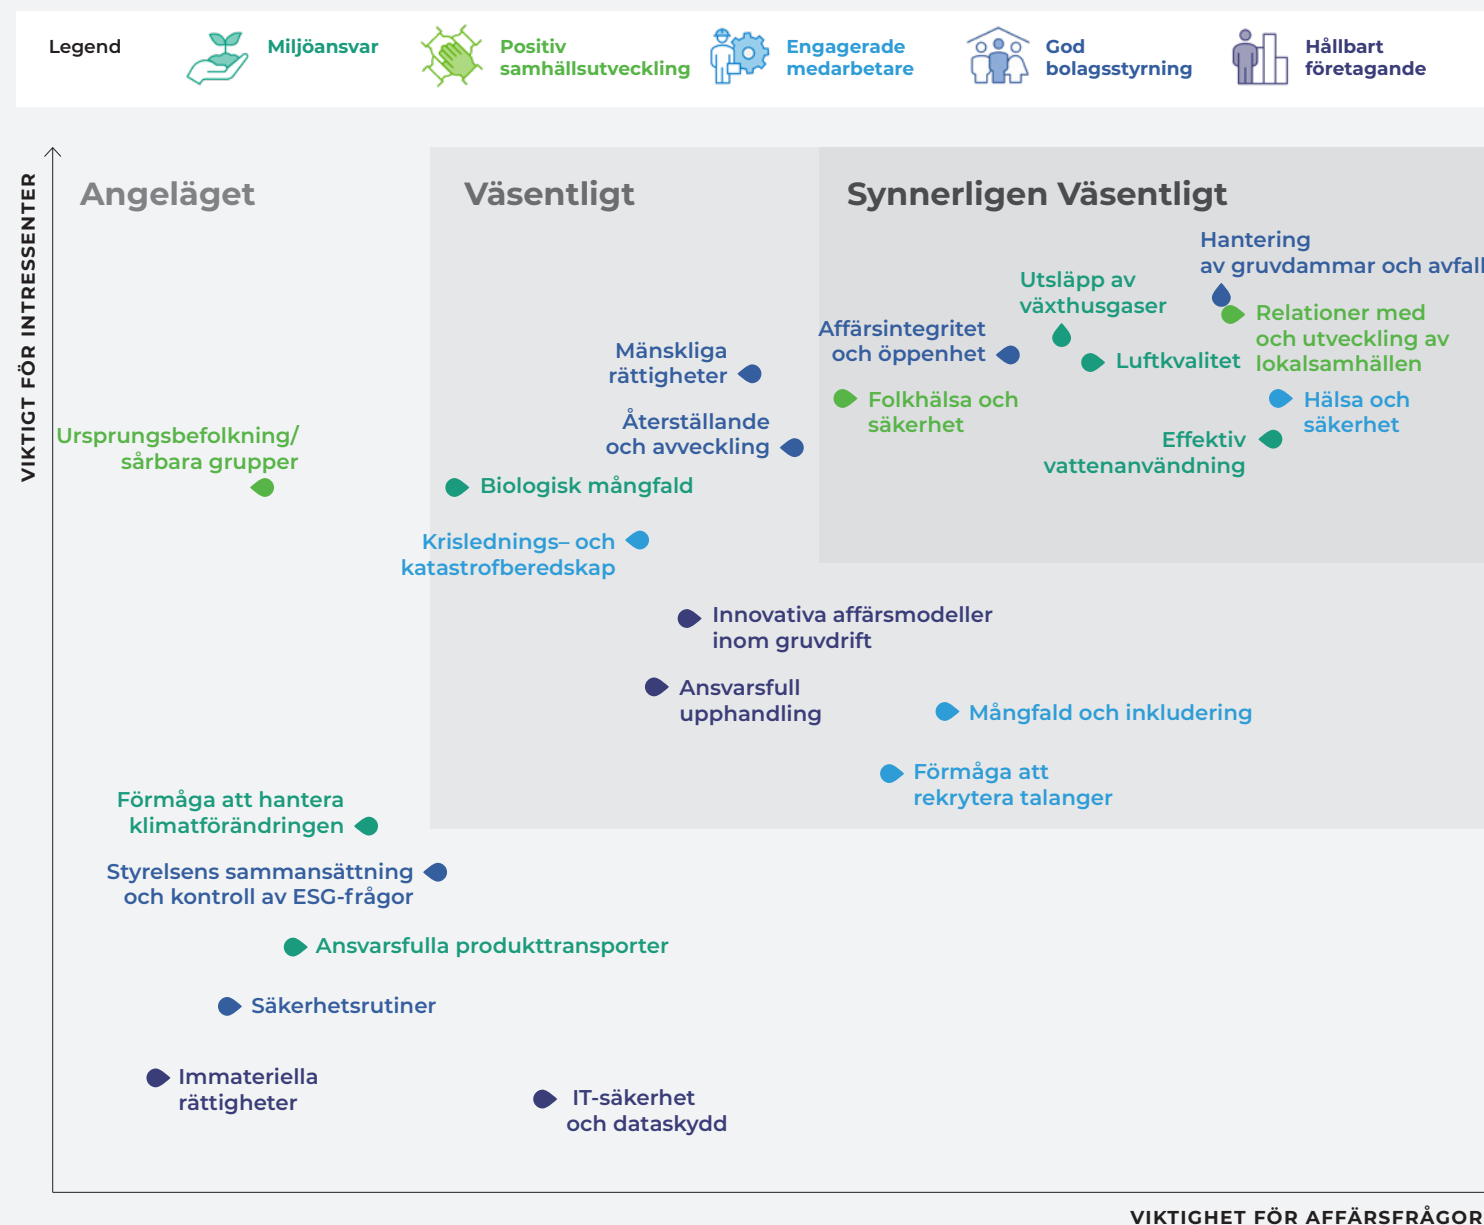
Legend Miljöansvar Positiv samhällsutveckling Engagerade medarbetare God bolagsstyrning Hållbart företagande

VIKTIGT FÖR INTRESSENTER

Angeläget

Väsentligt

Synnerligen Väsentligt

Hantering av gruvdammar och avfall

Utsläpp av växthusgaser

Relationer med och utveckling av lokalsamhällen

Affärsintegritet och öppenhet

Luftkvalitet

Mänskliga rättigheter

Folkhälsa och säkerhet

Hälsa och säkerhet

Återställande och avveckling

Effektiv vattenanvändning

Ursprungsbefolkning/ sårbara grupper

Biologisk mångfald

Krislednings– och katastrofberedskap

Innovativa affärsmodeller inom gruvdrift

Ansvarsfull upphandling

Mångfald och inkludering

Förmåga att rekrytera talanger

Förmåga att hantera klimatförändringen

Styrelsens sammansättning och kontroll av ESG-frågor

Ansvarsfulla produkttransporter

Säkerhetsrutiner

Immateriella rättigheter

IT-säkerhet och dataskydd

VIKTIGHET FÖR AFFÄRSFRÅGOR